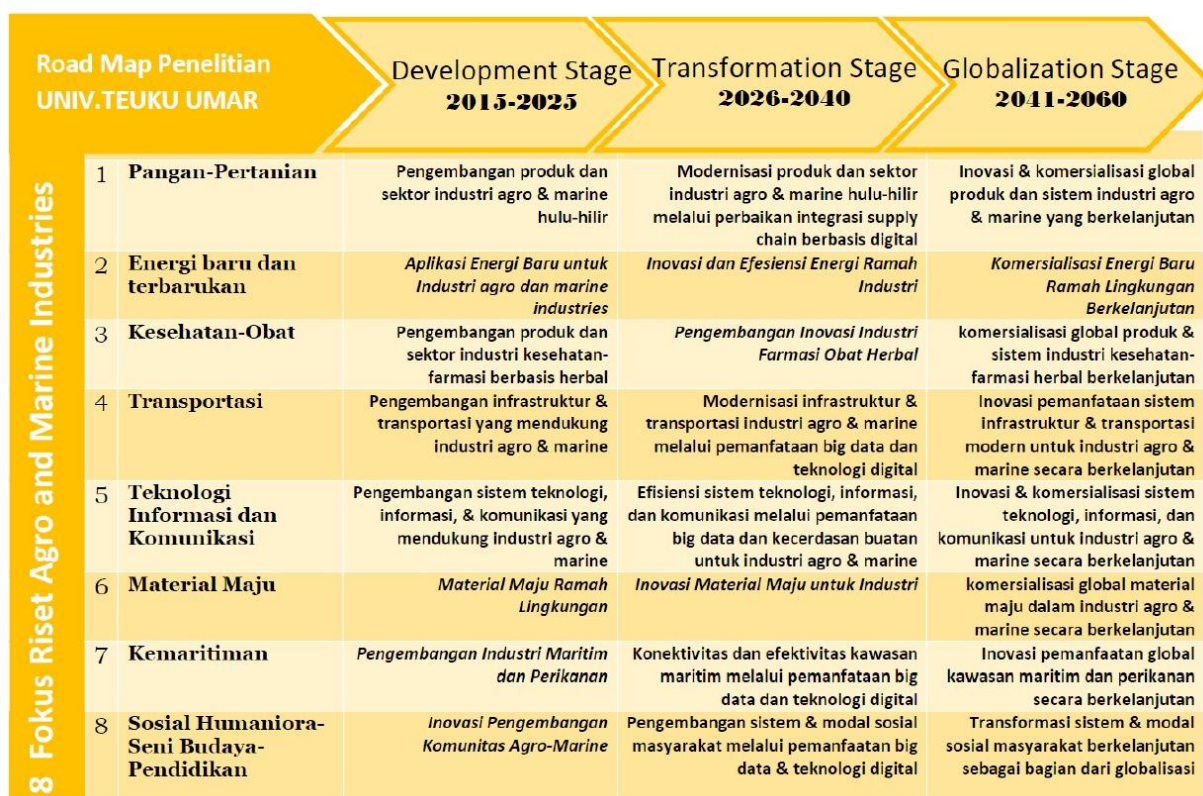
Road Map Penelitian
UNIV.TEUKU UMAR

Development Stage
2015-2025

Transformation Stage
2026-2040

Globalization Stage
2041-2060

8 Fokus Riset Agro and Marine Industries

| | | Development Stage 2015-2025 | Transformation Stage 2026-2040 | Globalization Stage 2041-2060 |
|---|---|---|---|---|
| 1 | Pangan-Pertanian | Pengembangan produk dan sektor industri agro & marine hulu-hilir | Modernisasi produk dan sektor industri agro & marine hulu-hilir melalui perbaikan integrasi supply chain berbasis digital | Inovasi & komersialisasi global produk dan sistem industri agro & marine yang berkelanjutan |
| 2 | Energi baru dan terbarukan | Aplikasi Energi Baru untuk Industri agro dan marine industries | Inovasi dan Efesiensi Energi Ramah Industri | Komersialisasi Energi Baru Ramah Lingkungan Berkelanjutan |
| 3 | Kesehatan-Obat | Pengembangan produk dan sektor industri kesehatan-farmasi berbasis herbal | Pengembangan Inovasi Industri Farmasi Obat Herbal | komersialisasi global produk & sistem industri kesehatan-farmasi herbal berkelanjutan |
| 4 | Transportasi | Pengembangan infrastruktur & transportasi yang mendukung industri agro & marine | Modernisasi infrastruktur & transportasi industri agro & marine melalui pemanfaatan big data dan teknologi digital | Inovasi pemanfaatan sistem infrastruktur & transportasi modern untuk industri agro & marine secara berkelanjutan |
| 5 | Teknologi Informasi dan Komunikasi | Pengembangan sistem teknologi, informasi, & komunikasi yang mendukung industri agro & marine | Efisiensi sistem teknologi, informasi, dan komunikasi melalui pemanfaatan big data dan kecerdasan buatan untuk industri agro & marine | Inovasi & komersialisasi sistem teknologi, informasi, dan komunikasi untuk industri agro & marine secara berkelanjutan |
| 6 | Material Maju | Material Maju Ramah Lingkungan | Inovasi Material Maju untuk Industri | komersialisasi global material maju dalam industri agro & marine secara berkelanjutan |
| 7 | Kemaritiman | Pengembangan Industri Maritim dan Perikanan | Konektivitas dan efektivitas kawasan maritim melalui pemanfaatan big data dan teknologi digital | Inovasi pemanfaatan global kawasan maritim dan perikanan secara berkelanjutan |
| 8 | Sosial Humaniora-Seni Budaya-Pendidikan | Inovasi Pengembangan Komunitas Agro-Marine | Pengembangan sistem & modal sosial masyarakat melalui pemanfaatan big data & teknologi digital | Transformasi sistem & modal sosial masyarakat berkelanjutan sebagai bagian dari globalisasi |